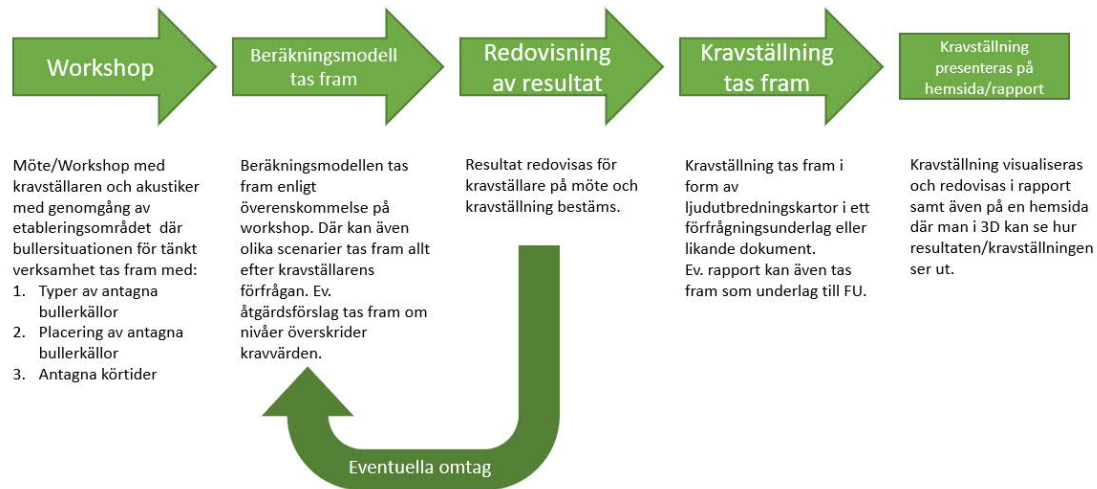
Workshop

Beräkningsmodell tas fram

Redovisning av resultat

Kravställning tas fram

Kravställning presenteras på hemsida/rapport

Möte/Workshop med kravställaren och akustiker med genomgång av etableringsområdet där bullersituationen för tänkt verksamhet tas fram med:
1. Typer av antagna bullerkällor
2. Placering av antagna bullerkällor
3. Antagna körtider

Beräkningsmodellen tas fram enligt överenskommelse på workshop. Där kan även olika scenarier tas fram allt efter kravställarens förfrågan. Ev. åtgärdsförslag tas fram om nivåer överskrider kravvärden.

Resultat redovisas för kravställare på möte och kravställning bestäms.

Kravställning tas fram i form av ljudutbredningskartor i ett förfrågningsunderlag eller likande dokument.
Ev. rapport kan även tas fram som underlag till FU.

Kravställning visualiseras och redovisas i rapport samt även på en hemsida där man i 3D kan se hur resultaten/kravställningen ser ut.

Eventuella omtag